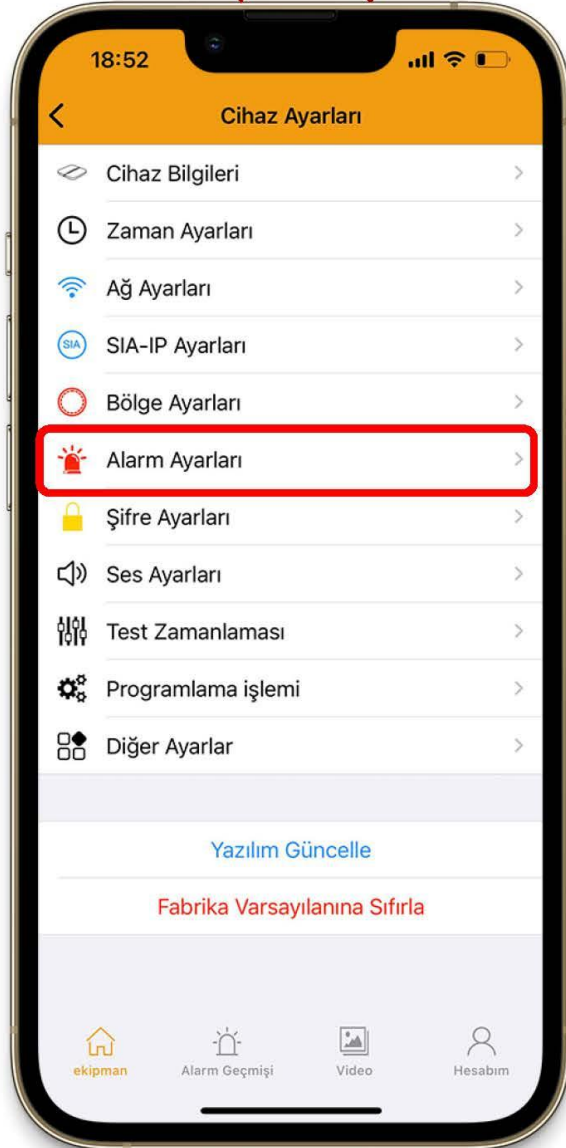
18:52

Cihaz Ayarları

Cihaz Bilgileri

Zaman Ayarları

Ağ Ayarları

SIA

SIA-IP Ayarları

Bölge Ayarları

Alarm Ayarları

Şifre Ayarları

Ses Ayarları

Test Zamanlaması

Programlama işlemi

Diğer Ayarlar

Yazılım Güncelle

Fabrika Varsayılanına Sıfırla

ekipman

Alarm Geçmişi

Video

Hesabım